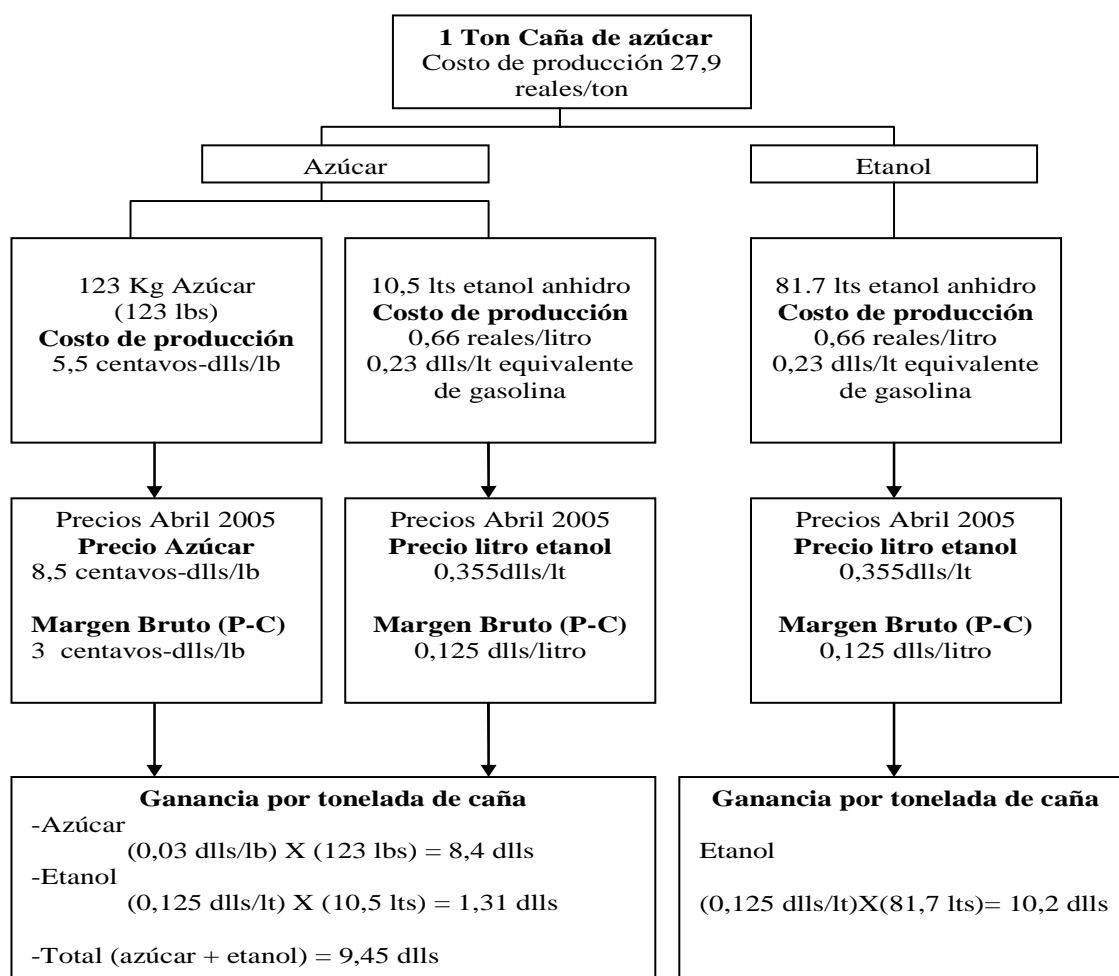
**1 Ton Caña de azúcar**
Costo de producción 27,9 reales/ton

Azúcar

Etanol

123 Kg Azúcar
(123 lbs)
**Costo de producción**
5,5 centavos-dlls/lb

10,5 lts etanol anhidro
**Costo de producción**
0,66 reales/litro
0,23 dlls/lt equivalente de gasolina

81.7 lts etanol anhidro
**Costo de producción**
0,66 reales/litro
0,23 dlls/lt equivalente de gasolina

Precios Abril 2005
**Precio Azúcar**
8,5 centavos-dlls/lb

**Margen Bruto (P-C)**
3 centavos-dlls/lb

Precios Abril 2005
**Precio litro etanol**
0,355dlls/lt

**Margen Bruto (P-C)**
0,125 dlls/litro

Precios Abril 2005
**Precio litro etanol**
0,355dlls/lt

**Margen Bruto (P-C)**
0,125 dlls/litro

**Ganancia por tonelada de caña**
-Azúcar
(0,03 dlls/lb) X (123 lbs) = 8,4 dlls
-Etanol
(0,125 dlls/lt) X (10,5 lts) = 1,31 dlls

-Total (azúcar + etanol) = 9,45 dlls

**Ganancia por tonelada de caña**

Etanol

(0,125 dlls/lt)X(81,7 lts)= 10,2 dlls